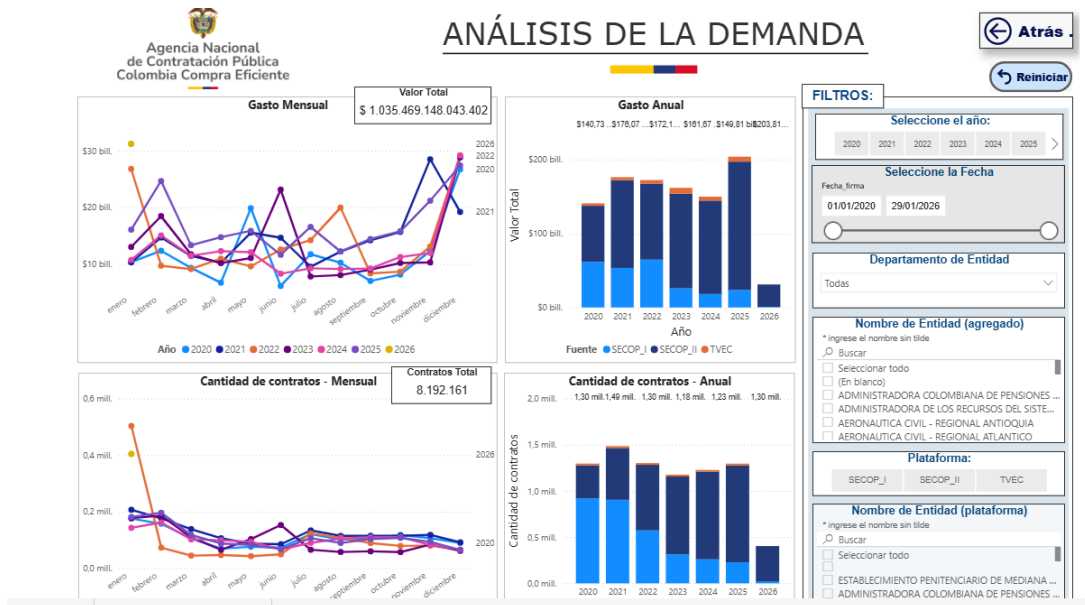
Agencia Nacional de Contratación Pública
Colombia Compra Eficiente

ANÁLISIS DE LA DEMANDA

Atrás .

Reiniciar

FILTROS:

Gasto Mensual

Valor Total
$ 1.035.469.148.043.402

$30 bill.
$20 bill.
$10 bill.

2026
2022
2020
2021

enero febrero marzo abril mayo junio julio agosto septiembre octubre noviembre diciembre

Año 2020 2021 2022 2023 2024 2025 2026

Gasto Anual

$140,73 ... $176,07 ... $172,1... $161,67 ... $149,81 bill. $203,81...

$200 bill.
$100 bill.
$0 bill.

Valor Total

2020 2021 2022 2023 2024 2025 2026
Año

Fuente SECOP_I SECOP_II TVEC

Seleccione el año:
2020 2021 2022 2023 2024 2025

Seleccione la Fecha
Fecha_firma
01/01/2020 29/01/2026

Departamento de Entidad
Todas

Nombre de Entidad (agregado)
* ingrese el nombre sin tilde
Buscar
Seleccionar todo
(En blanco)
ADMINISTRADORA COLOMBIANA DE PENSIONES ...
ADMINISTRADORA DE LOS RECURSOS DEL SISTE...
AERONAUTICA CIVIL - REGIONAL ANTIOQUIA
AERONAUTICA CIVIL - REGIONAL ATLANTICO

Cantidad de contratos - Mensual

Contratos Total
8.192.161

0,6 mill.
0,4 mill.
0,2 mill.
0,0 mill.

2026
2020

enero febrero marzo abril mayo junio julio agosto septiembre octubre noviembre diciembre

Cantidad de contratos - Anual

1,30 mill. 1,49 mill. 1,30 mill. 1,18 mill. 1,23 mill. 1,30 mill.

2,0 mill.
1,5 mill.
1,0 mill.
0,5 mill.
0,0 mill.

Cantidad de contratos

2020 2021 2022 2023 2024 2025 2026

Plataforma:
SECOP_I SECOP_II TVEC

Nombre de Entidad (plataforma)
* ingrese el nombre sin tilde
Buscar
Seleccionar todo
ESTABLECIMIENTO PENITENCIARIO DE MEDIANA ...
ADMINISTRADORA COLOMBIANA DE PENSIONES ...